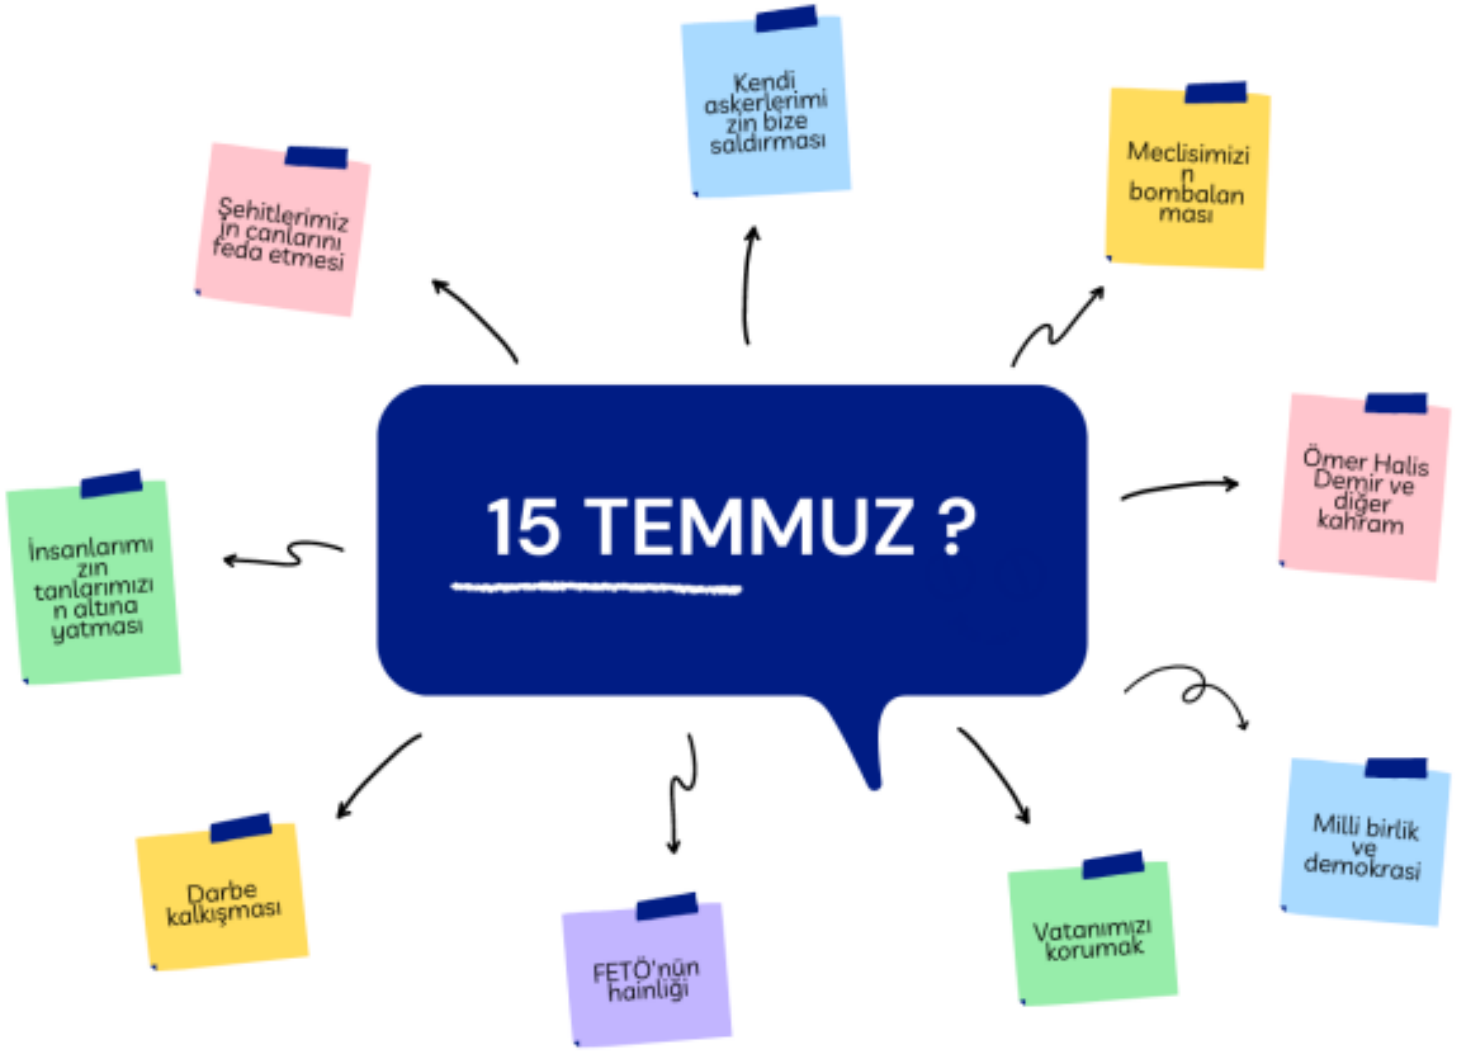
Kendi askerlerimizin bize saldırması

Şehitlerimizin canlarını feda etmesi

Meclisimizin bombalanması

15 TEMMUZ ?

Ömer Halis Demir ve diğer kahram

İnsanlarımızın tanlarımızın altına yatması

Milli birlik ve demokrasi

Darbe kalkışması

FETÖ'nün hainliği

Vatanımızı korumak